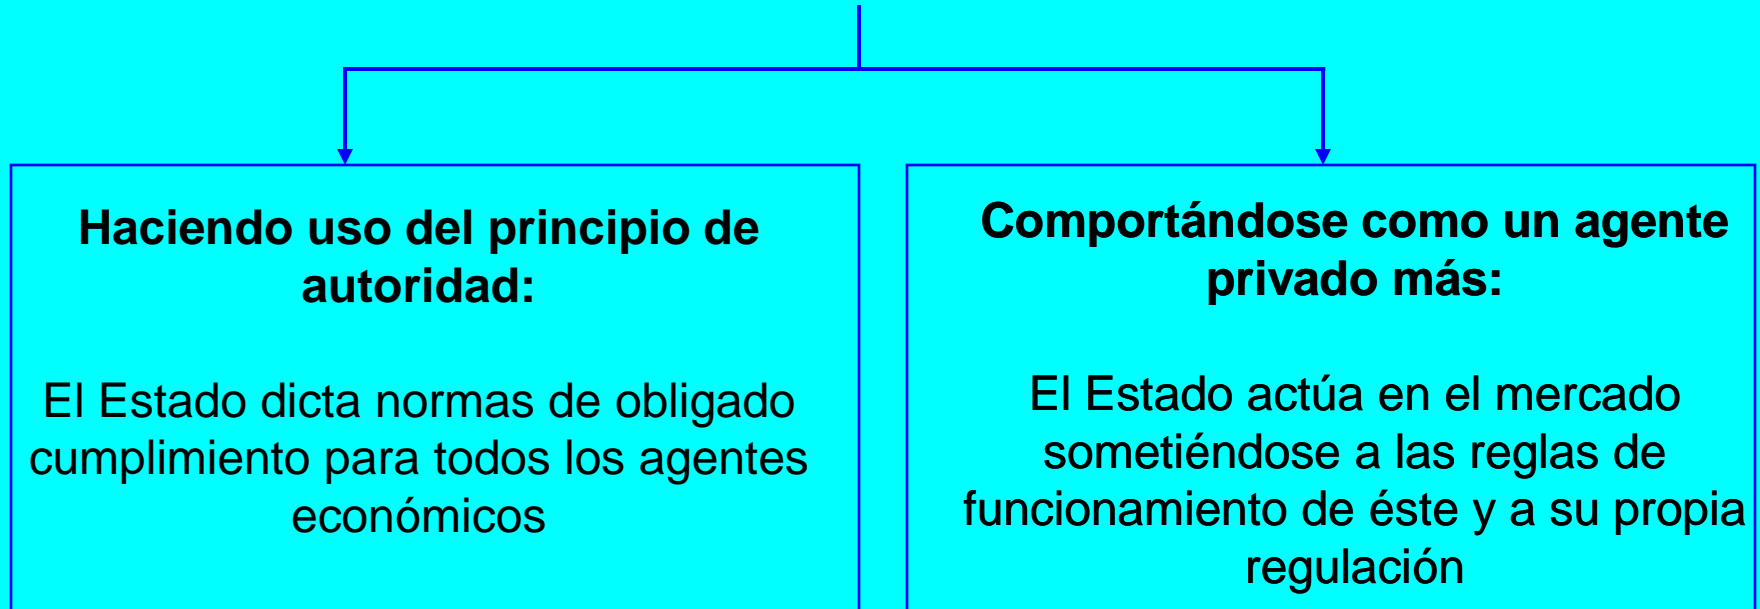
Haciendo uso del principio de autoridad:

El Estado dicta normas de obligado cumplimiento para todos los agentes económicos

Comportándose como un agente privado más:

El Estado actúa en el mercado sometiéndose a las reglas de funcionamiento de éste y a su propia regulación